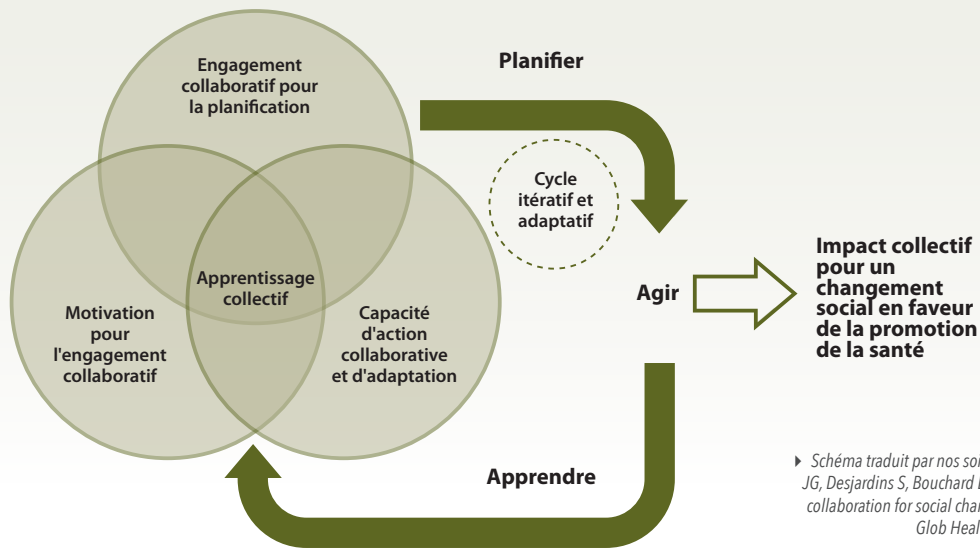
Engagement collaboratif pour la planification

Motivation pour l'engagement collaboratif

Apprentissage collectif

Capacité d'action collaborative et d'adaptation

Planifier

Cycle itératif et adaptatif

Agir

Impact collectif pour un changement social en faveur de la promotion de la santé

Apprendre

▸ Schéma traduit par nos so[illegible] JG, Desjardins S, Bouchard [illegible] collaboration for social cha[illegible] Glob Heal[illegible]